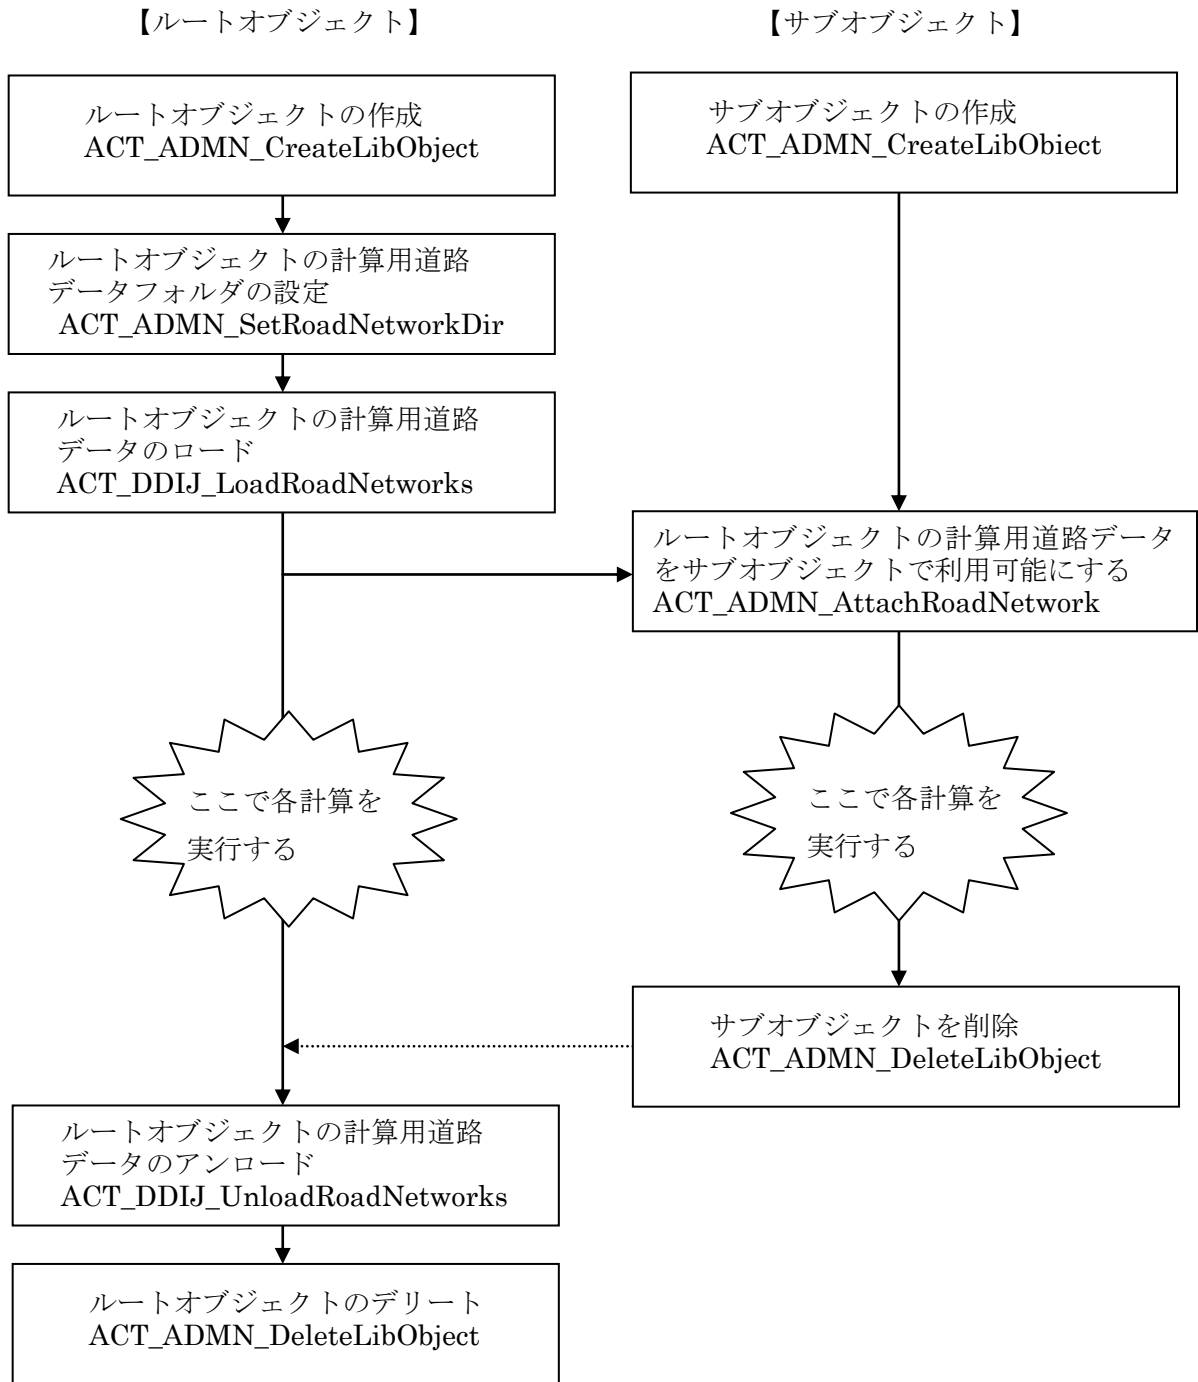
【ルートオブジェクト】

【サブオブジェクト】

ルートオブジェクトの作成
ACT_ADMN_CreateLibObject

サブオブジェクトの作成
ACT_ADMN_CreateLibObiect

ルートオブジェクトの計算用道路データフォルダの設定
ACT_ADMN_SetRoadNetworkDir

ルートオブジェクトの計算用道路データのロード
ACT_DDIJ_LoadRoadNetworks

ルートオブジェクトの計算用道路データをサブオブジェクトで利用可能にする
ACT_ADMN_AttachRoadNetwork

ここで各計算を実行する

ここで各計算を実行する

サブオブジェクトを削除
ACT_ADMN_DeleteLibObject

ルートオブジェクトの計算用道路データのアンロード
ACT_DDIJ_UnloadRoadNetworks

ルートオブジェクトのデリート
ACT_ADMN_DeleteLibObject